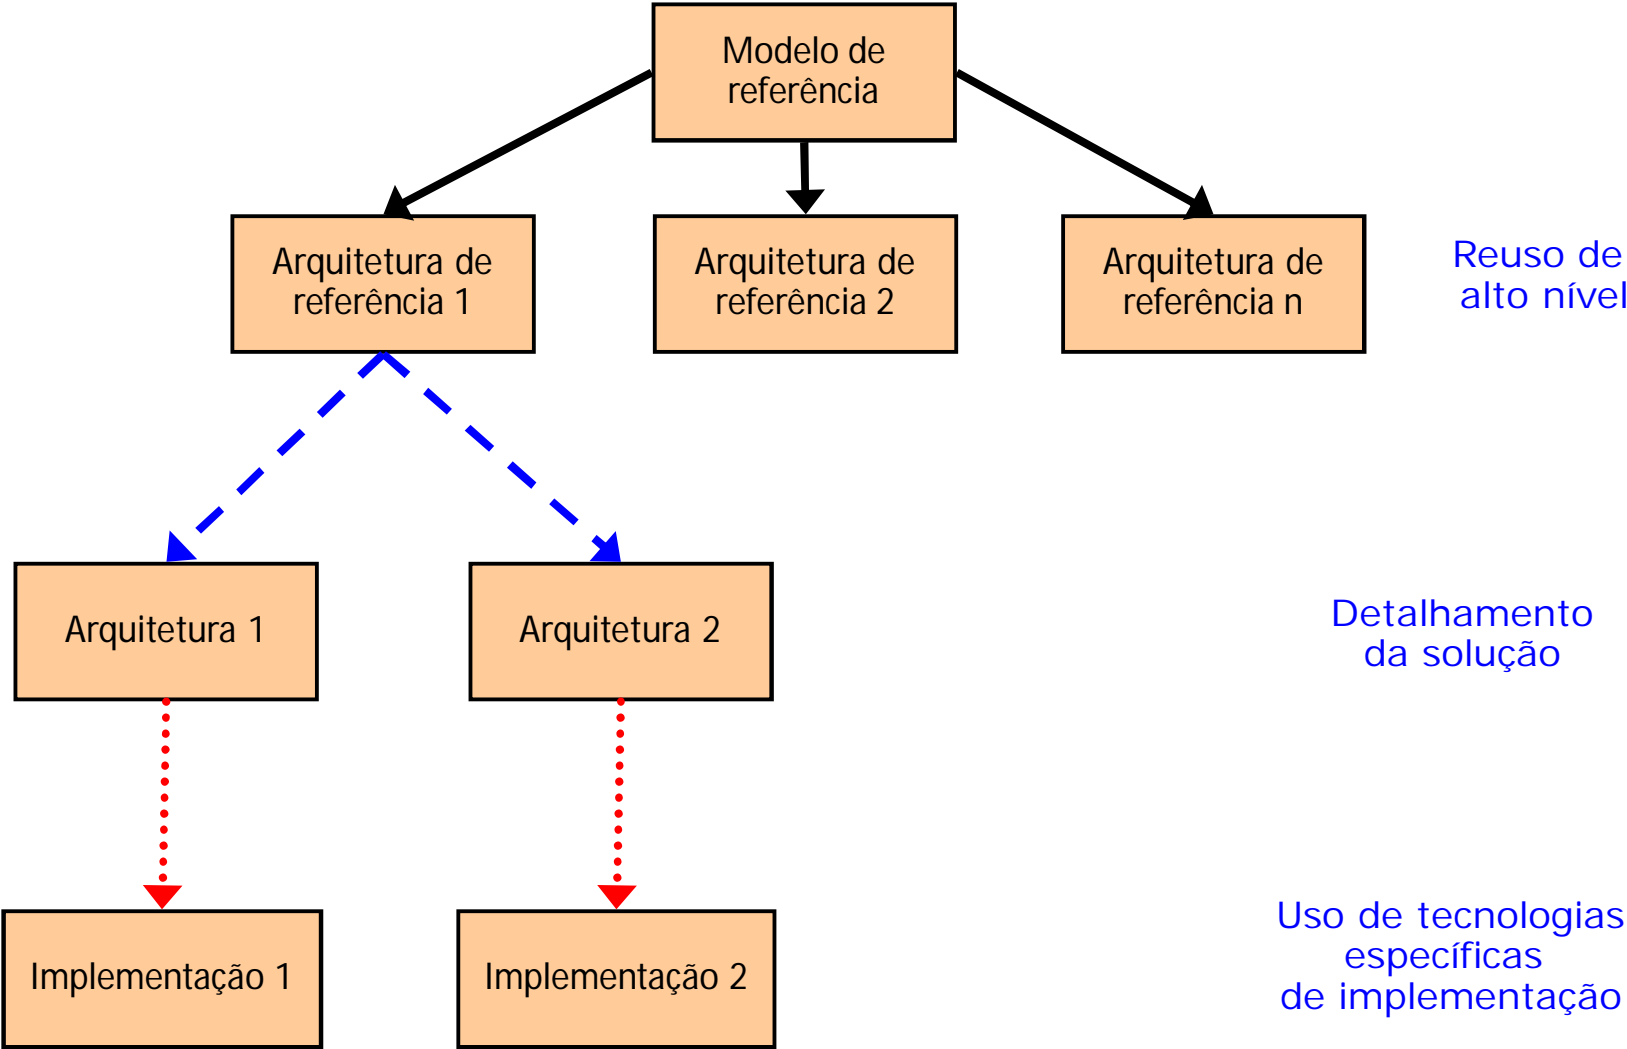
Modelo de referência

Arquitetura de referência 1

Arquitetura de referência 2

Arquitetura de referência n

Reuso de alto nível

Arquitetura 1

Arquitetura 2

Detalhamento da solução

Implementação 1

Implementação 2

Uso de tecnologias específicas de implementação